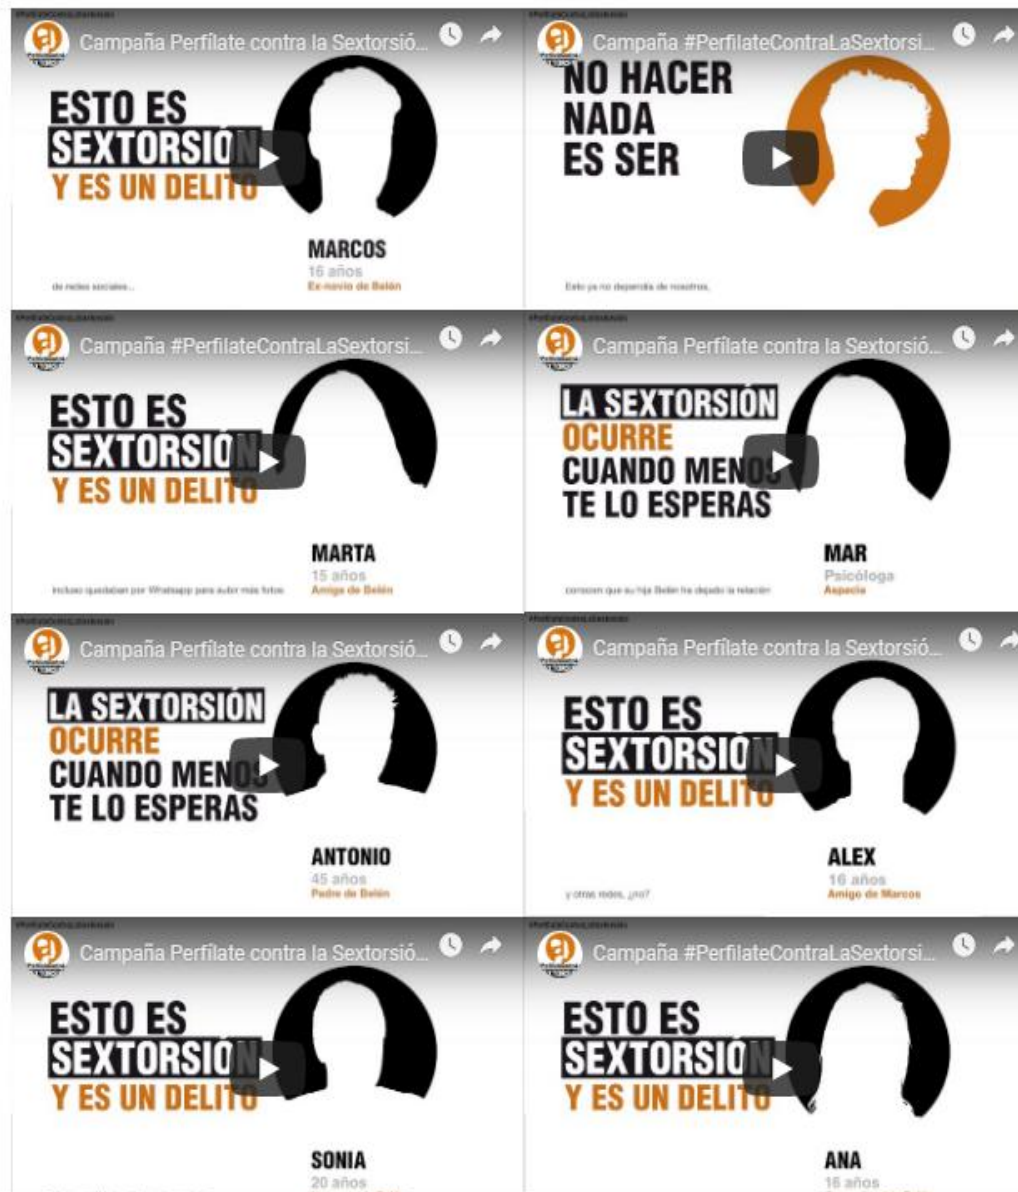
Campaña Perfílate contra la Sextorsió...

ESTO ES SEXTORSIÓN Y ES UN DELITO

MARCOS
16 años
Ex-novio de Belén

de redes sociales...

Campaña #PerfilateContraLaSextorsi...

NO HACER NADA ES SER

Esto ya no dependía de nosotros.

Campaña #PerfilateContraLaSextorsi...

ESTO ES SEXTORSIÓN Y ES UN DELITO

MARTA
15 años
Amiga de Belén

Incluso quedaban por Whatsapp para subir más fotos

Campaña Perfílate contra la Sextorsió...

LA SEXTORSIÓN OCURRE CUANDO MENOS TE LO ESPERAS

MAR
Psicóloga
Aspacia

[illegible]

Campaña Perfílate contra la Sextorsió...

LA SEXTORSIÓN OCURRE CUANDO MENOS TE LO ESPERAS

ANTONIO
45 años
Padre de Belén

Campaña Perfílate contra la Sextorsió...

ESTO ES SEXTORSIÓN Y ES UN DELITO

ALEX
16 años
Amigo de Marcos

y otras redes, ¿no?

Campaña Perfílate contra la Sextorsió...

ESTO ES SEXTORSIÓN Y ES UN DELITO

SONIA
20 años

Campaña #PerfilateContraLaSextorsi...

ESTO ES SEXTORSIÓN Y ES UN DELITO

ANA
16 años